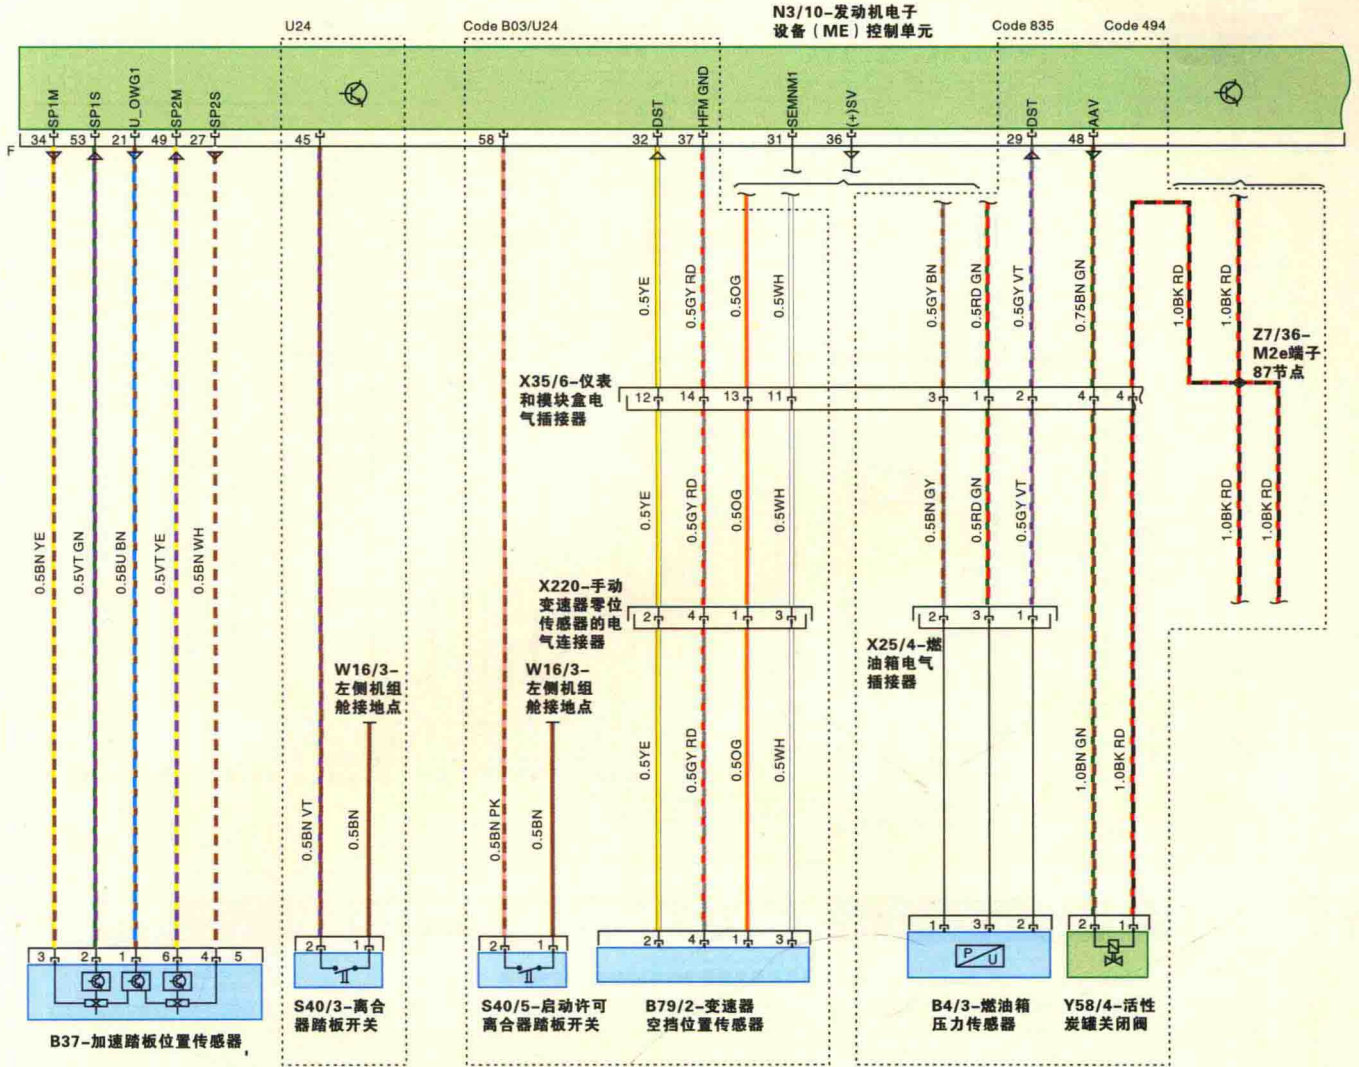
U24
Code B03/U24
N3/10-发动机电子设备（ME）控制单元
Code 835
Code 494

SP1M SP1S U_OWG1 SP2M SP2S
34 53 21 49 27 45 58 32 37 31 36 29 48
F
DST HFM GND SEMNM1 (+)SV DST AAV

0.5BN YE 0.5VT GN 0.5BU BN 0.5VT YE 0.5BN WH
0.5BN VT 0.5BN
0.5BN PK 0.5BN
0.5YE 0.5GY RD 0.5OG 0.5WH
0.5GY BN 0.5RD GN 0.5GY VT 0.75BN GN
1.0BK RD 1.0BK RD
Z7/36-M2e端子87节点

X35/6-仪表和模块盒电气插接器
12 14 13 11 3 1 2 4 4

0.5YE 0.5GY RD 0.5OG 0.5WH
0.5BN GY 0.5RD GN 0.5GY VT
1.0BK RD 1.0BK RD

X220-手动变速器零位传感器的电气连接器
2 4 1 3
2 3 1
X25/4-燃油箱电气插接器

W16/3-左侧机组舱接地点
W16/3-左侧机组舱接地点

0.5YE 0.5GY RD 0.5OG 0.5WH
1.0BN GN 1.0BK RD

3 2 1 6 4 5
2 1
2 1
2 4 1 3
1 3 2
2 1

B37-加速踏板位置传感器
S40/3-离合器踏板开关
S40/5-启动许可离合器踏板开关
B79/2-变速器空挡位置传感器
B4/3-燃油箱压力传感器
Y58/4-活性炭罐关闭阀